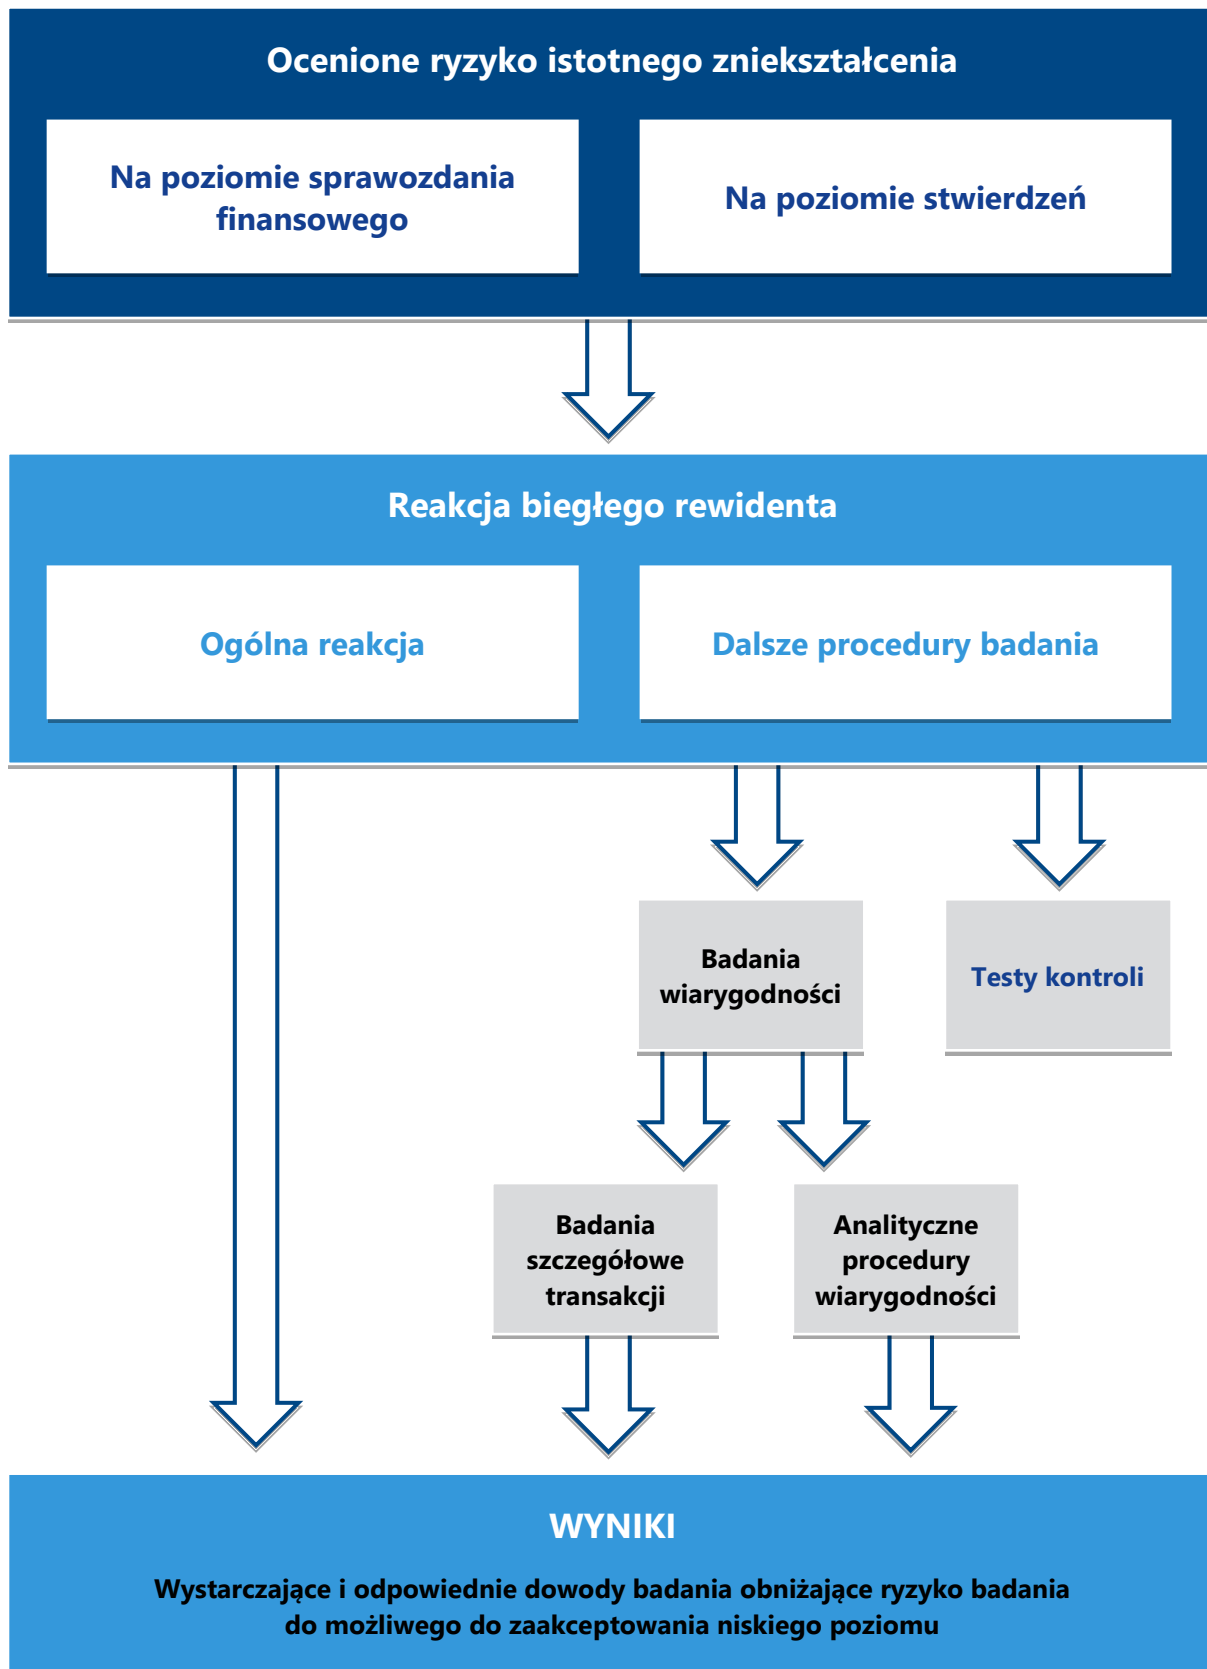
Ocenione ryzyko istotnego zniekształcenia

Na poziomie sprawozdania finansowego

Na poziomie stwierdzeń

Reakcja biegłego rewidenta

Ogólna reakcja

Dalsze procedury badania

Badania wiarygodności

Testy kontroli

Badania szczegółowe transakcji

Analityczne procedury wiarygodności

WYNIKI

Wystarczające i odpowiednie dowody badania obniżające ryzyko badania do możliwego do zaakceptowania niskiego poziomu